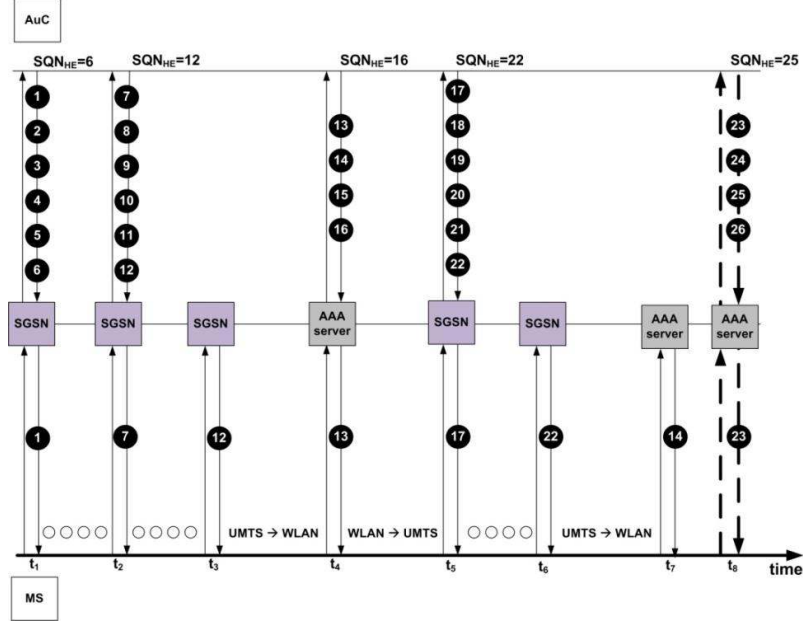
AuC

$SQN_{HE}$=6 $SQN_{HE}$=12 $SQN_{HE}$=16 $SQN_{HE}$=22 $SQN_{HE}$=25

1 2 3 4 5 6

7 8 9 10 11 12

13 14 15 16

17 18 19 20 21 22

23 24 25 26

SGSN SGSN SGSN AAA server SGSN SGSN AAA server AAA server

1 7 12 13 17 22 14 23

○○○○ ○○○○ UMTS → WLAN WLAN → UMTS ○○○○ UMTS → WLAN

$t_1$ $t_2$ $t_3$ $t_4$ $t_5$ $t_6$ $t_7$ $t_8$ time

MS